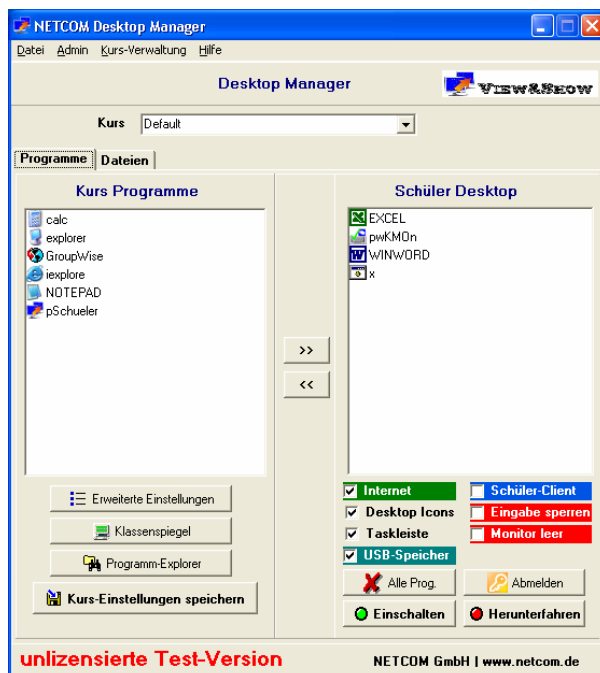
NETCOM Desktop Manager

Datei Admin Kurs-Verwaltung Hilfe

Desktop Manager

VIEW&SHOW

Kurs Default

Programme Dateien

Kurs Programme

calc
explorer
GroupWise
iexplore
NOTEPAD
pSchueler

>>
<<

Schüler Desktop

EXCEL
pwKMOn
WINWORD
x

Erweiterte Einstellungen

Klassenspiegel

Programm-Explorer

Kurs-Einstellungen speichern

Internet
Desktop Icons
Taskleiste
USB-Speicher

Schüler-Client
Eingabe sperren
Monitor leer

Alle Prog.
Abmelden
Einschalten
Herunterfahren

unlizensierte Test-Version

NETCOM GmbH | www.netcom.de